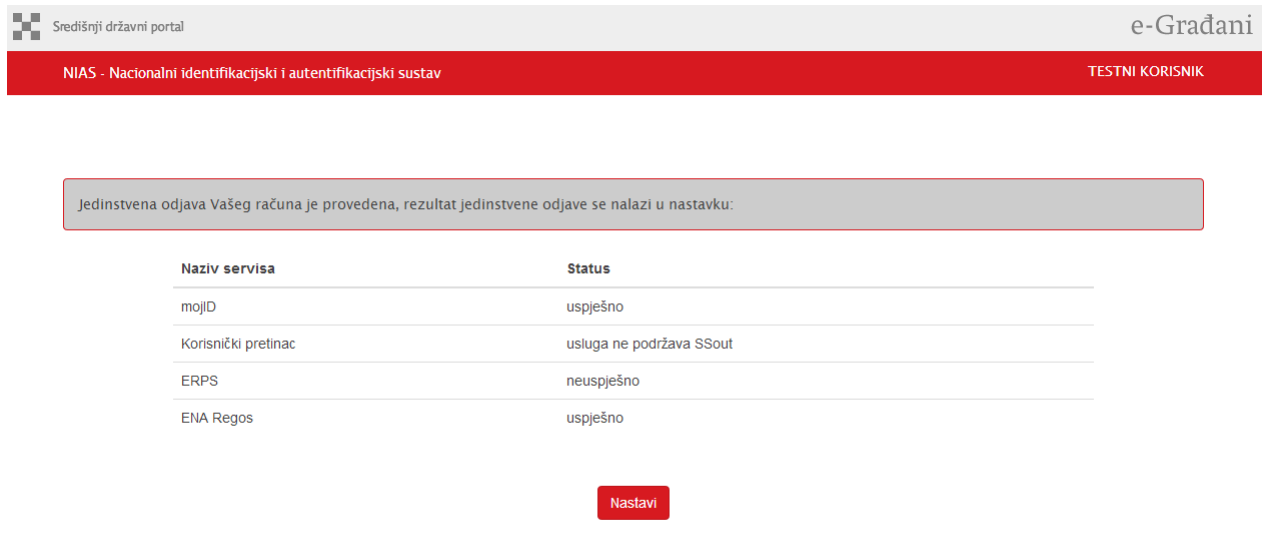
Središnji državni portal

e-Građani

NIAS - Nacionalni identifikacijski i autentifikacijski sustav

TESTNI KORISNIK

Jedinstvena odjava Vašeg računa je provedena, rezultat jedinstvene odjave se nalazi u nastavku:

| Naziv servisa | Status |
|---|---|
| mojID | uspješno |
| Korisnički pretinac | usluga ne podržava SSout |
| ERPS | neuspješno |
| ENA Regos | uspješno |

Nastavi